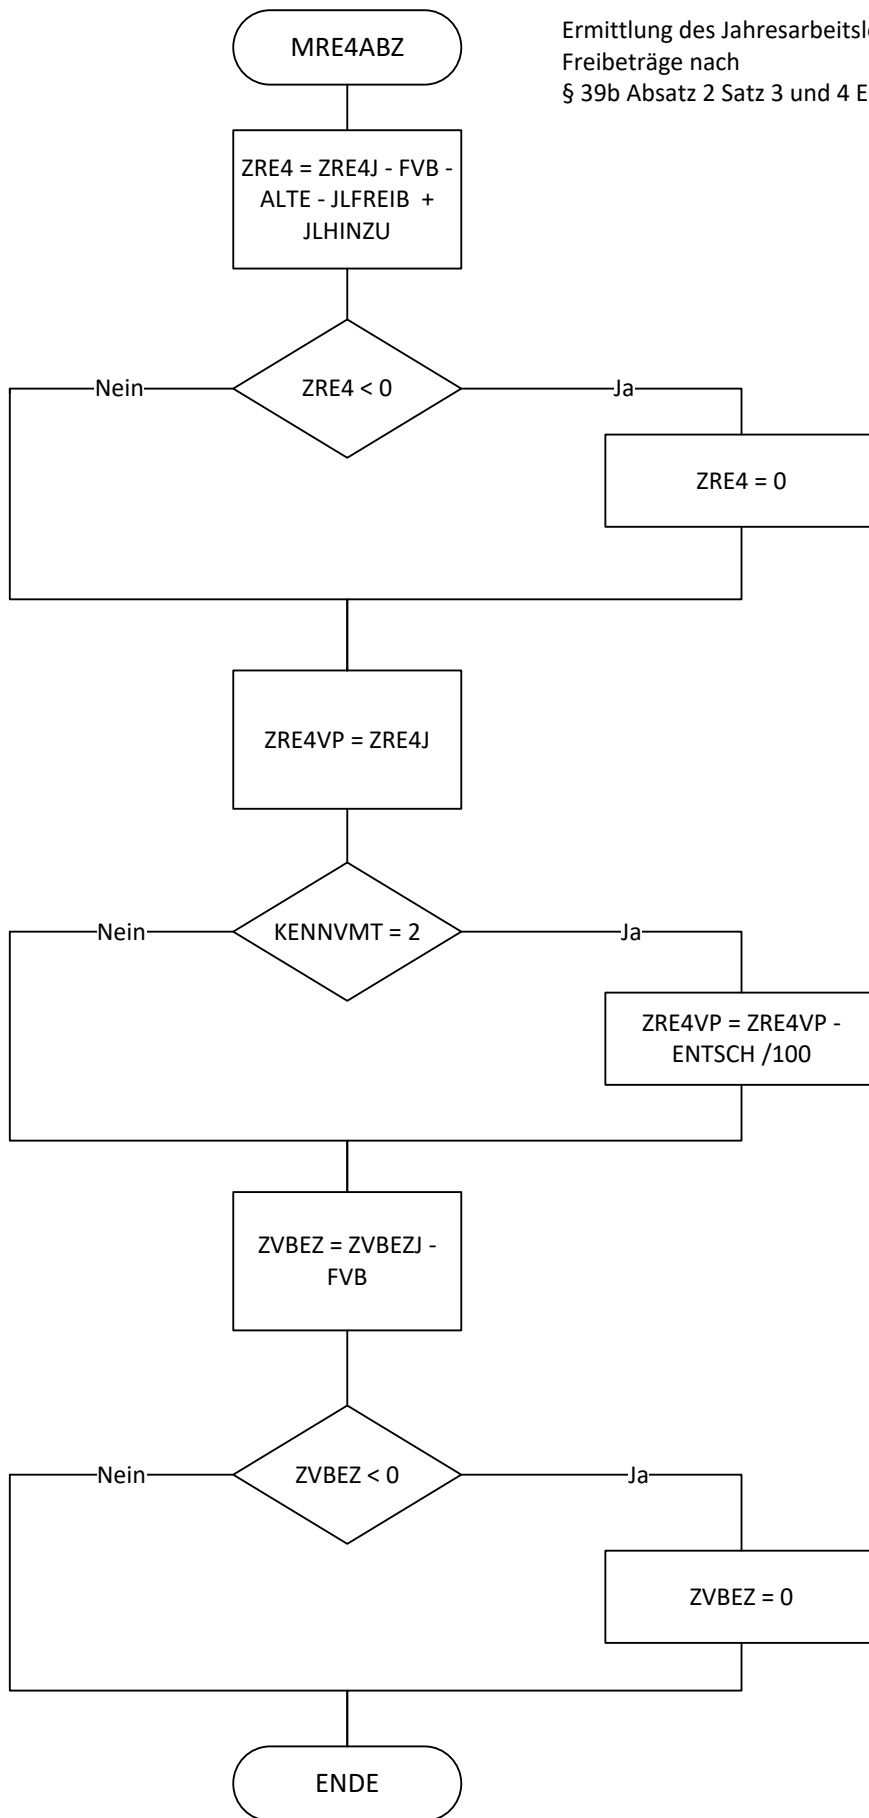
MRE4ABZ

Ermittlung des Jahresarbeitsl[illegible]
Freibeträge nach
§ 39b Absatz 2 Satz 3 und 4 E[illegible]

ZRE4 = ZRE4J - FVB - ALTE - JLFREIB + JLHINZU

Nein

ZRE4 < 0

Ja

ZRE4 = 0

ZRE4VP = ZRE4J

Nein

KENNVMT = 2

Ja

ZRE4VP = ZRE4VP - ENTSCH /100

ZVBEZ = ZVBEZJ - FVB

Nein

ZVBEZ < 0

Ja

ZVBEZ = 0

ENDE